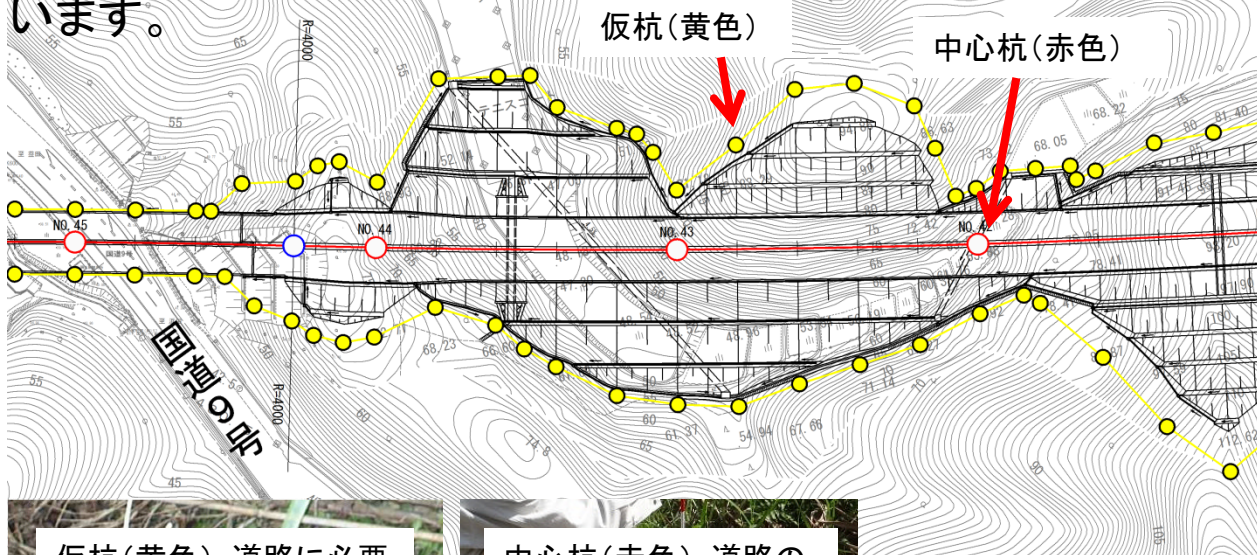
います。

仮杭(黄色)

中心杭(赤色)

R=4000

65

55

NO.45

NO.44

NO.43

NO.42

国道9号

68.23

66.6

61.37

54.94

67.66

71.14

68.05

68.22

81.40

112.62

14.8

45

90

80

75

70

60

50

R=4000

国道9号

仮杭(黄色) 道路に必要

中心杭(赤色) 道路の